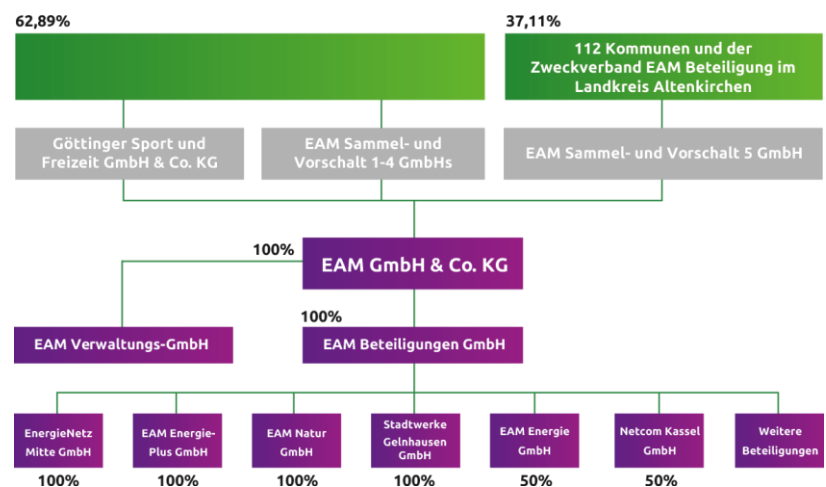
62,89%

37,11%

112 Kommunen und der Zweckverband EAM Beteiligung im Landkreis Altenkirchen

Göttinger Sport und Freizeit GmbH & Co. KG

EAM Sammel- und Vorschalt 1-4 GmbHs

EAM Sammel- und Vorschalt 5 GmbH

100%

EAM GmbH & Co. KG

100%

EAM Verwaltungs-GmbH

EAM Beteiligungen GmbH

EnergieNetz Mitte GmbH

100%

EAM Energie-Plus GmbH

100%

EAM Natur GmbH

100%

Stadtwerke Gelnhausen GmbH

100%

EAM Energie GmbH

50%

Netcom Kassel GmbH

50%

Weitere Beteiligungen